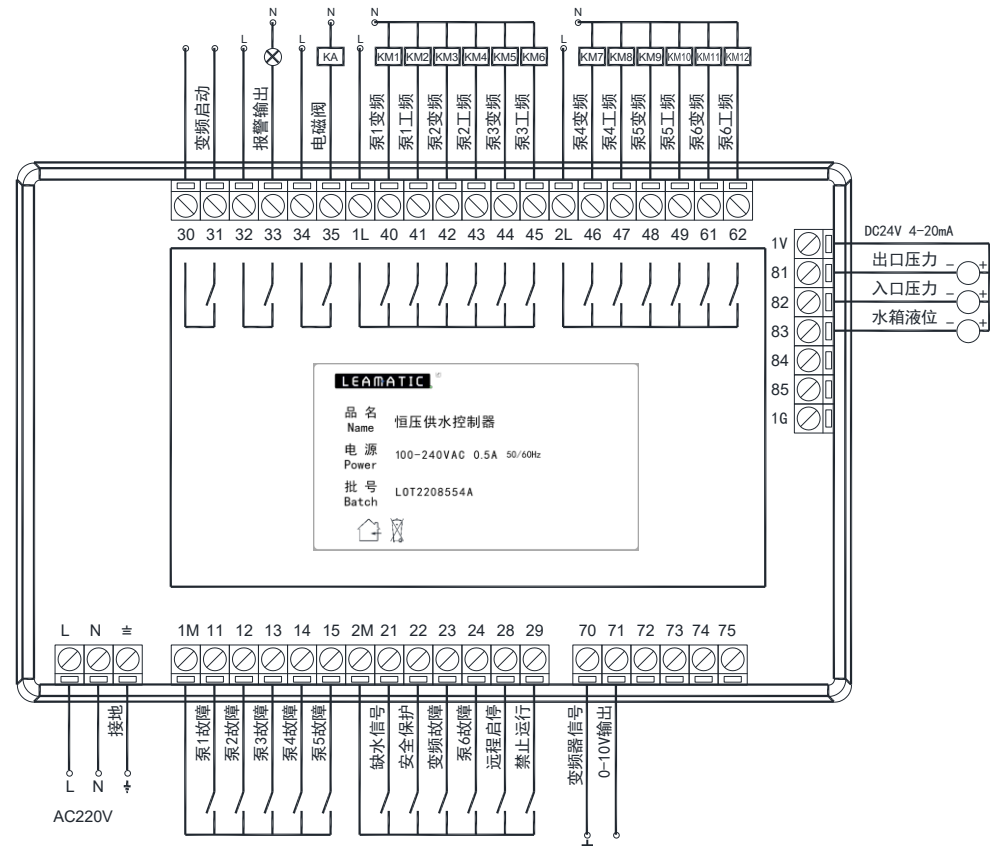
N N N N

L L L

KA KM1 KM2 KM3 KM4 KM5 KM6 KM7 KM8 KM9 KM10 KM11 KM12

变频启动 报警输出 电磁阀 泵1变频 泵1工频 泵2变频 泵2工频 泵3变频 泵3工频 泵4变频 泵4工频 泵5变频 泵5工频 泵6变频 泵6工频

30 31 32 33 34 35 1L 40 41 42 43 44 45 2L 46 47 48 49 61 62

DC24V 4-20mA

1V
81 出口压力
82 入口压力
83 水箱液位
84
85
1G

LEAMATIC

品 名
Name 恒压供水控制器

电 源
Power 100-240VAC 0.5A 50/60Hz

批 号
Batch L0T2208554A

L N ≐

1M 11 12 13 14 15 2M 21 22 23 24 28 29 70 71 72 73 74 75

接地

泵1故障 泵2故障 泵3故障 泵4故障 泵5故障 缺水信号 安全保护 变频故障 泵6故障 远程启停 禁止运行 变频器信号 0-10V输出

L N

AC220V